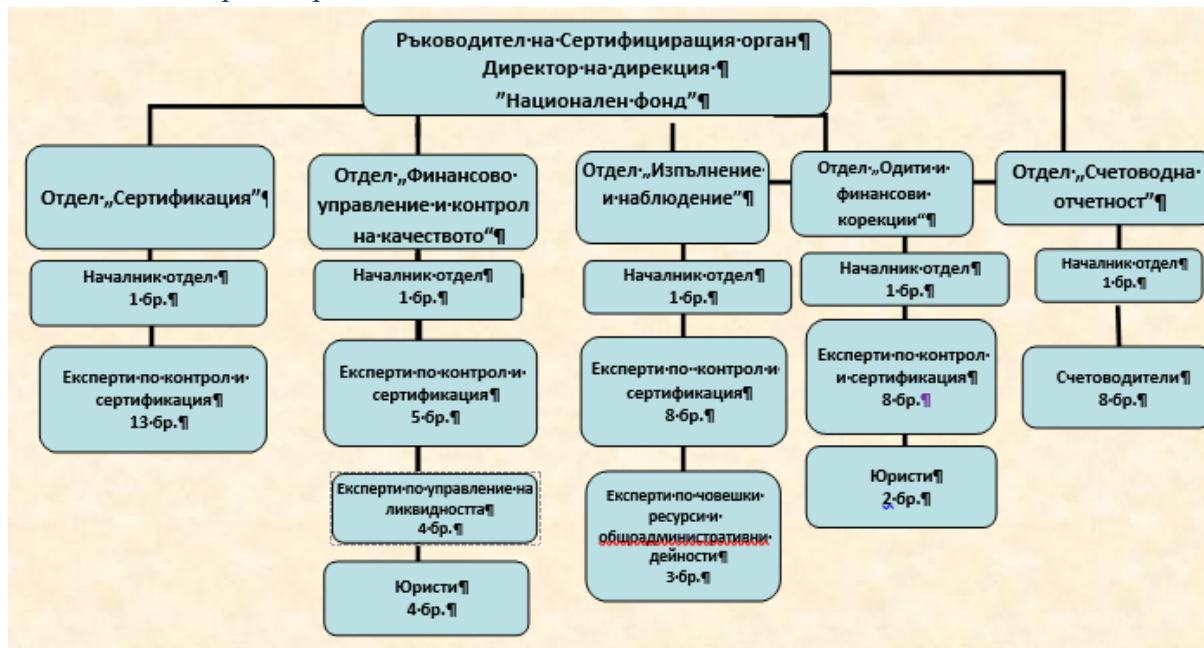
Ръководител·на·Сертифицираща·орган¶
Директор·на·дирекция·¶
"Национален·фонд"¶

Отдел·„Сертификация"¶

Началник·отдел·¶
1·бр.¶

Експерти·по·контрол·и·сертификация¶
13·бр.¶

Отдел·„Финансово·управление·и·контрол на·качеството"¶

Началник·отдел¶
1·бр.¶

Експерти·по·контрол·и·сертификация¶
5·бр.¶

Експерти·по·управление·на ликвидността¶
4·бр.¶

Юристи¶
4·бр.¶

Отдел·„Изпълнение·и·наблюдение"¶

Началник·отдел¶
1·бр.¶

Експерти·по··контрол·и·сертификация¶
8·бр.¶

Експерти·по·човешки·ресурси·и·общоадминистративни·дейности¶
3·бр.¶

Отдел·„Одити·и·финансови·корекции"¶

Началник·отдел¶
1·бр.¶

Експерти·по·контрол·и·сертификация¶
8·бр.¶

Юристи¶
2·бр.¶

Отдел·„Счетоводна·отчетност"¶

Началник·отдел¶
1·бр.¶

Счетоводители¶
8·бр.¶